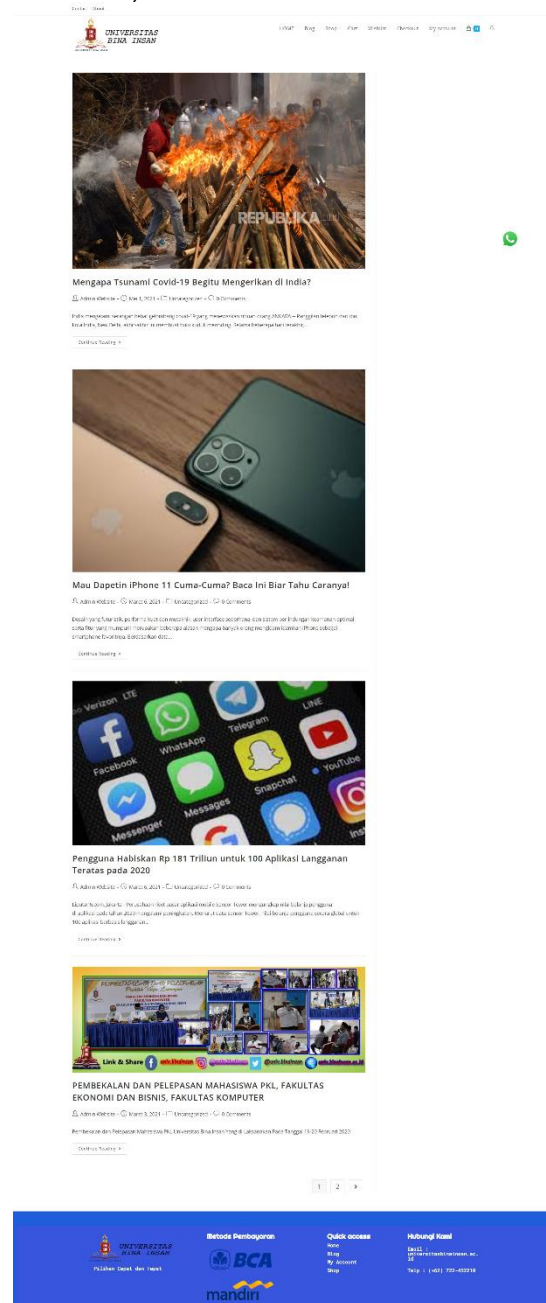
UNIVERSITAS BINA INSAN

Mengapa Tsunami Covid-19 Begitu Mengerikan di India?

Continue Reading

Mau Dapetin iPhone 11 Cuma-Cuma? Baca Ini Biar Tahu Caranya!

Continue Reading

Pengguna Habiskan Rp 181 Triliun untuk 100 Aplikasi Langganan Teratas pada 2020

Continue Reading

PEMBEKALAN DAN PELEPASAN MAHASISWA PKL, FAKULTAS EKONOMI DAN BISNIS, FAKULTAS KOMPUTER

Continue Reading

1 2

UNIVERSITAS BINA INSAN

Metode Pembayaran

BCA

mandiri

Quick access
Home
Blog
My Account
Shop

Hubungi Kami